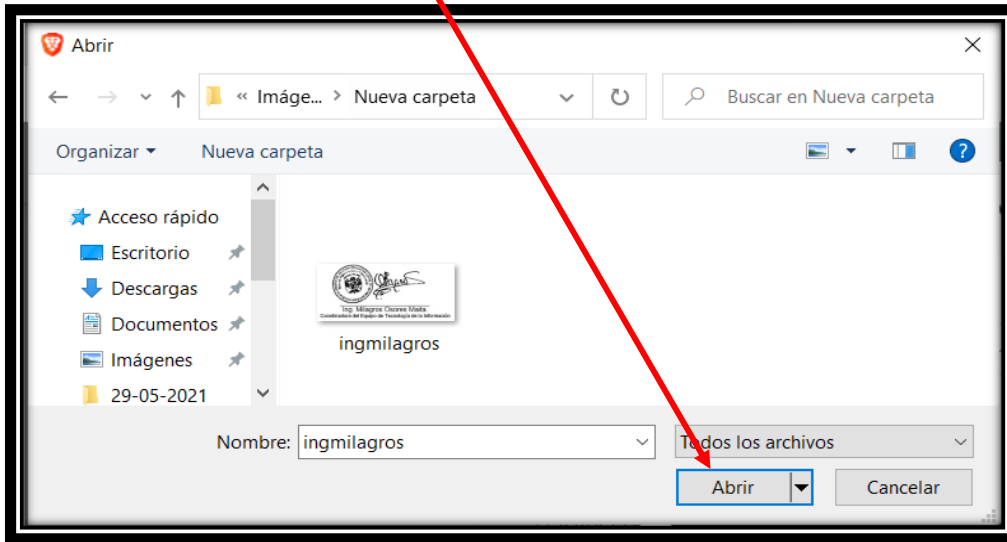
Abrir

« Imáge... › Nueva carpeta

Buscar en Nueva carpeta

Organizar ▾ Nueva carpeta

Acceso rápido
Escritorio
Descargas
Documentos
Imágenes
29-05-2021

Ing. Milagros Osores Maita
Coordinadora del Equipo de Tecnología de la Información

ingmilagros

Nombre: ingmilagros

Todos los archivos

Abrir

Cancelar